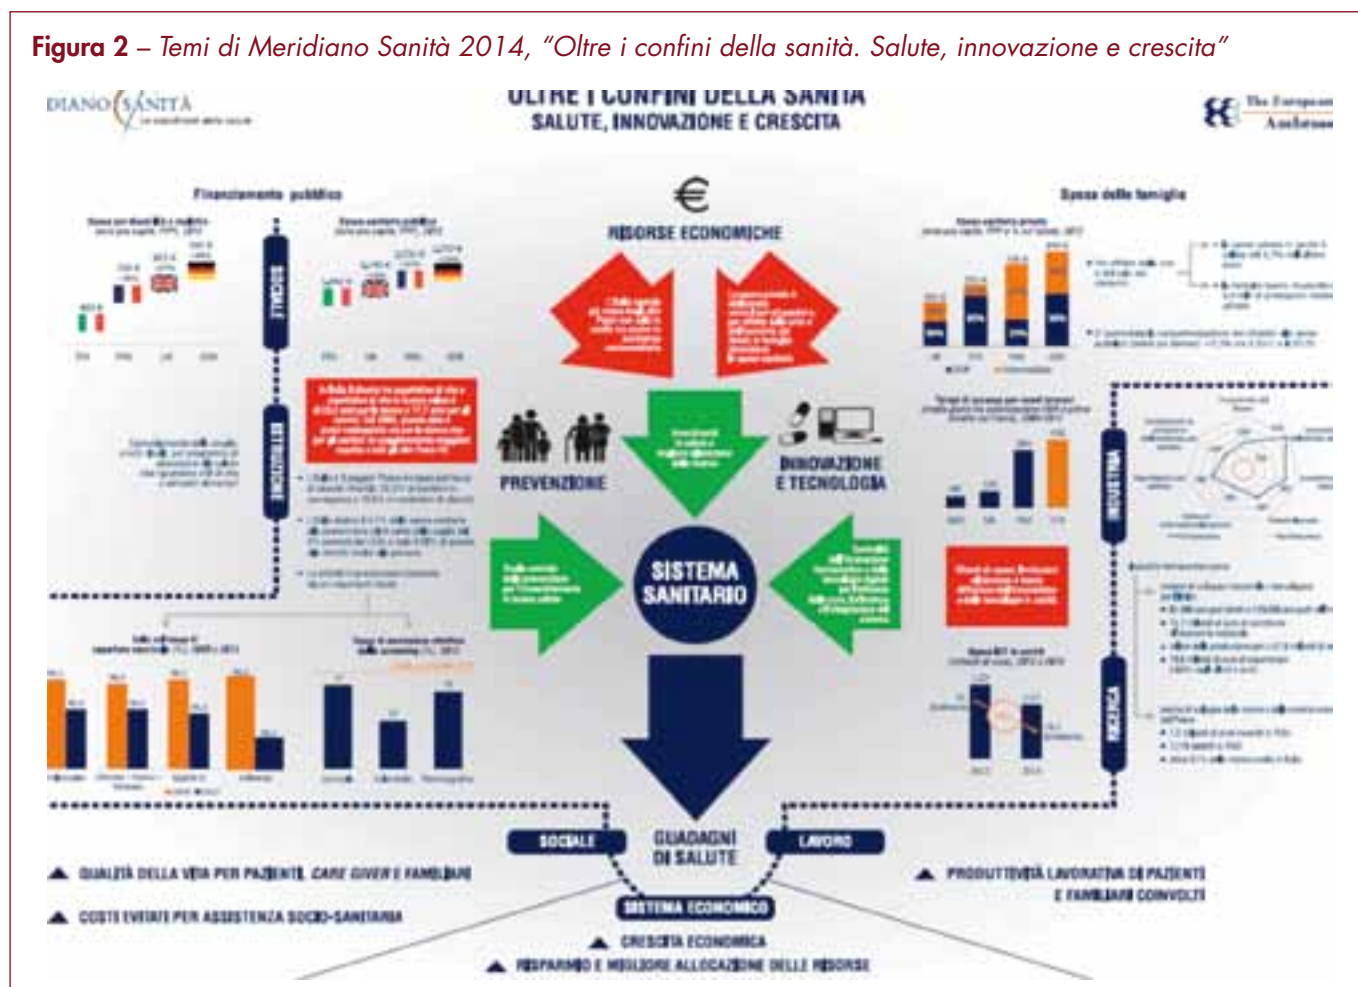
**Figura 2** – *Temi di Meridiano Sanità 2014, "Oltre i confini della sanità. Salute, innovazione e crescita"*

DIANO SANITÀ

OLTRE I CONFINI DELLA SANITÀ
SALUTE, INNOVAZIONE E CRESCITA

The European House Ambrosetti

Finanziamento pubblico

Spesa delle famiglie

RISORSE ECONOMICHE

SOCIALE

ISTRUZIONE

PREVENZIONE

INNOVAZIONE E TECNOLOGIA

SISTEMA SANITARIO

INDUSTRIA

RICERCA

SOCIALE

GUADAGNI DI SALUTE

LAVORO

QUALITÀ DELLA VITA PER PAZIENTI, CARE GIVER E FAMILIARI

COSTI EVITATI PER ASSISTENZA SOCIO-SANITARIA

PRODUTTIVITÀ LAVORATIVA DI PAZIENTI E FAMILIARI CONVOLTI

SISTEMA ECONOMICO

CRESCITA ECONOMICA

RISPARMIO E MIGLIORE ALLOCAZIONE DELLE RISORSE

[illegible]